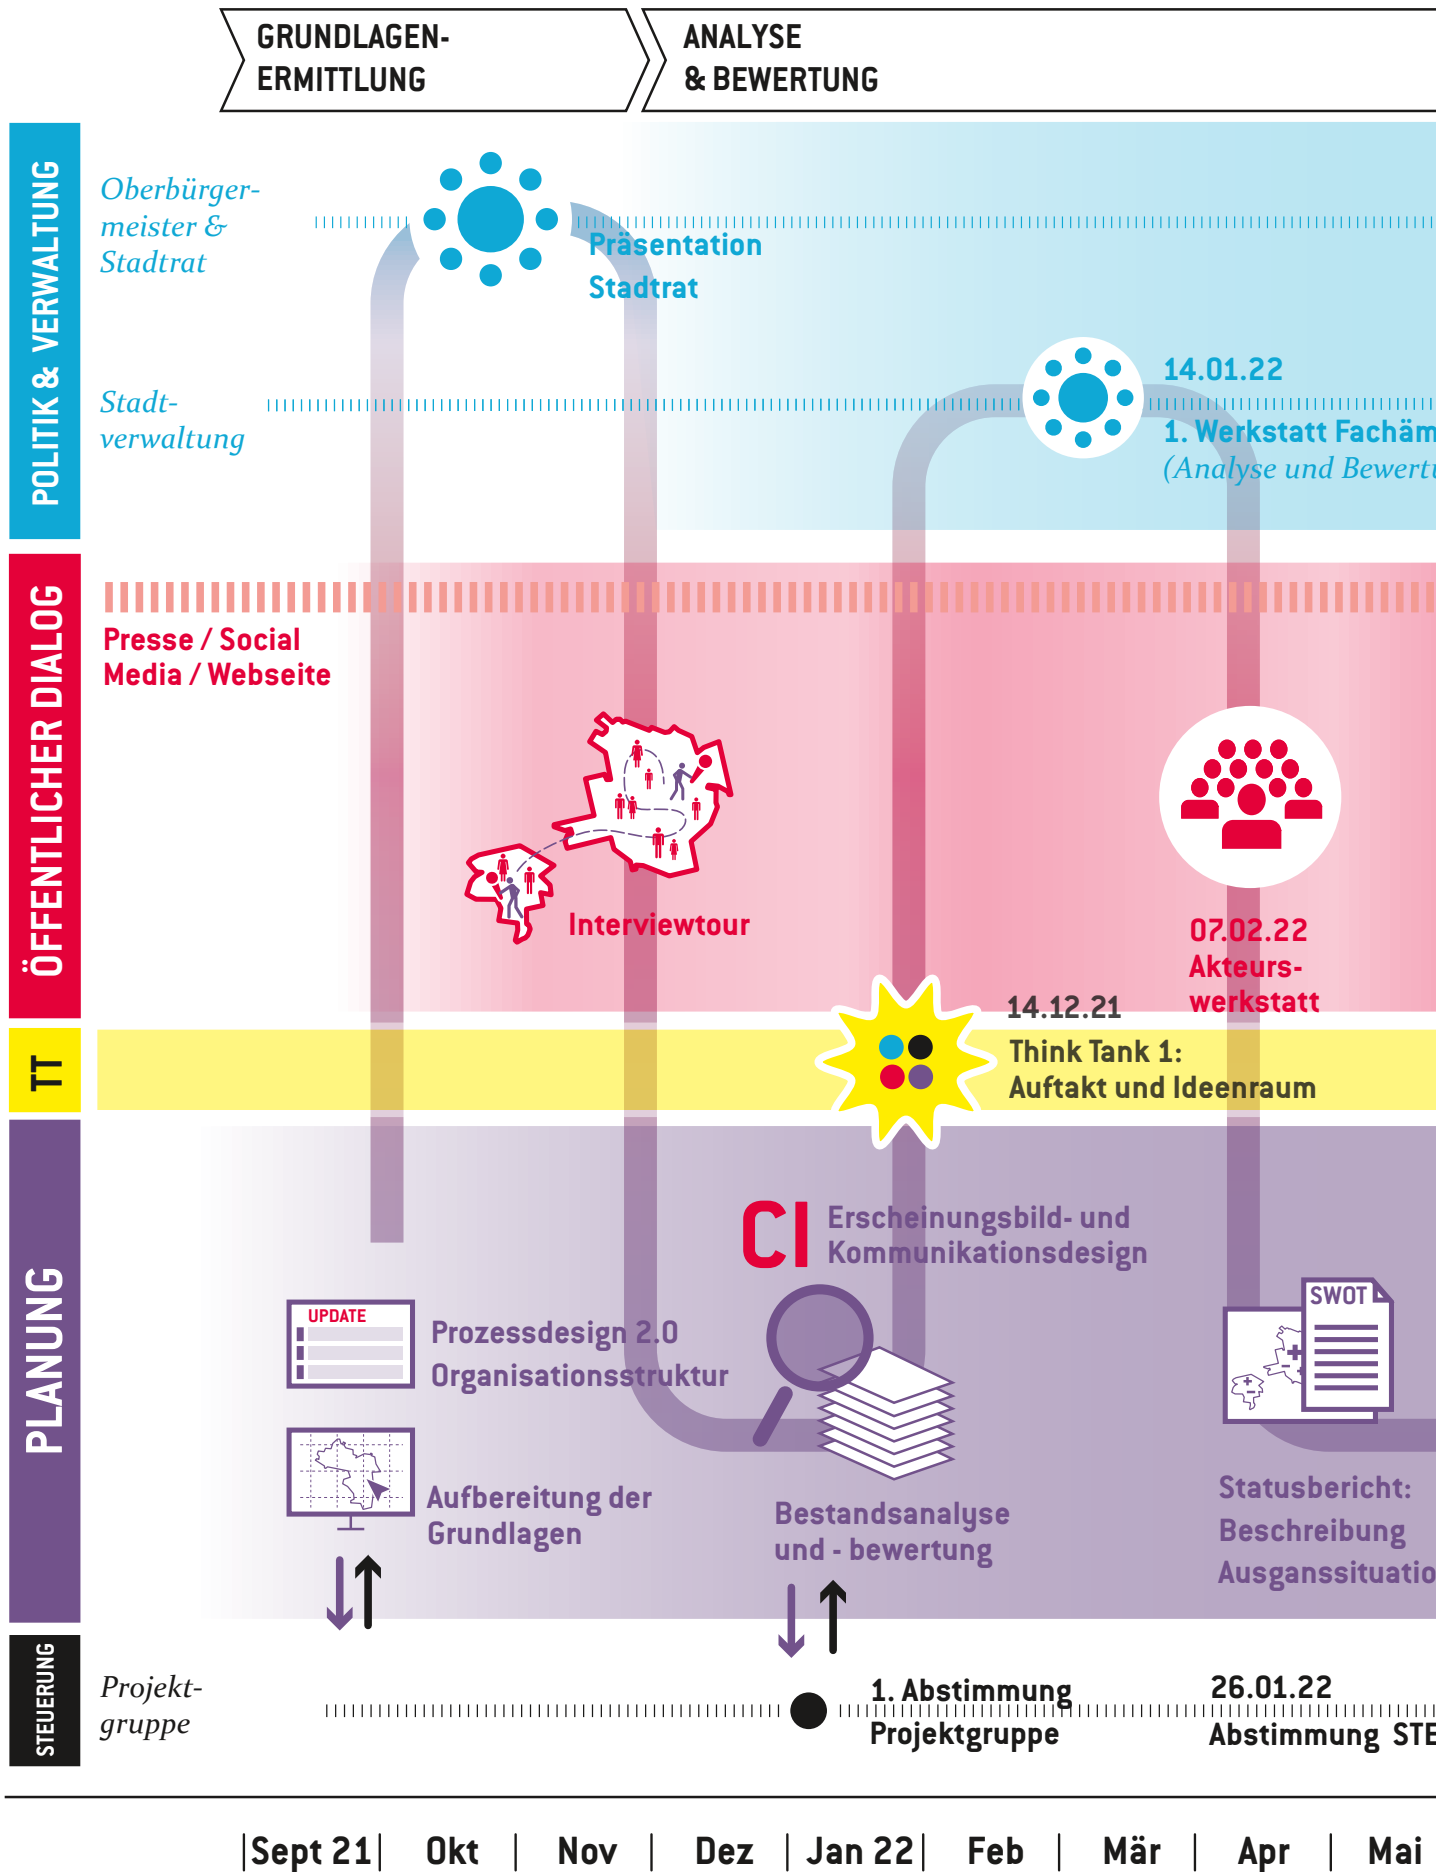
GRUNDLAGEN-ERMITTLUNG

ANALYSE & BEWERTUNG

POLITIK & VERWALTUNG

Oberbürgermeister & Stadtrat

Präsentation Stadtrat

Stadtverwaltung

14.01.22
1. Werkstatt Fachäm
(Analyse und Bewert

ÖFFENTLICHER DIALOG

Presse / Social Media / Webseite

Interviewtour

07.02.22
Akteurswerkstatt

14.12.21

TT

Think Tank 1:
Auftakt und Ideenraum

PLANUNG

CI Erscheinungsbild- und Kommunikationsdesign

UPDATE

Prozessdesign 2.0
Organisationsstruktur

SWOT

Aufbereitung der Grundlagen

Bestandsanalyse und - bewertung

Statusbericht: Beschreibung Ausganssituatio

STEUERUNG

Projektgruppe

1. Abstimmung Projektgruppe

26.01.22
Abstimmung STE

Sept 21 | Okt | Nov | Dez | Jan 22 | Feb | Mär | Apr | Mai